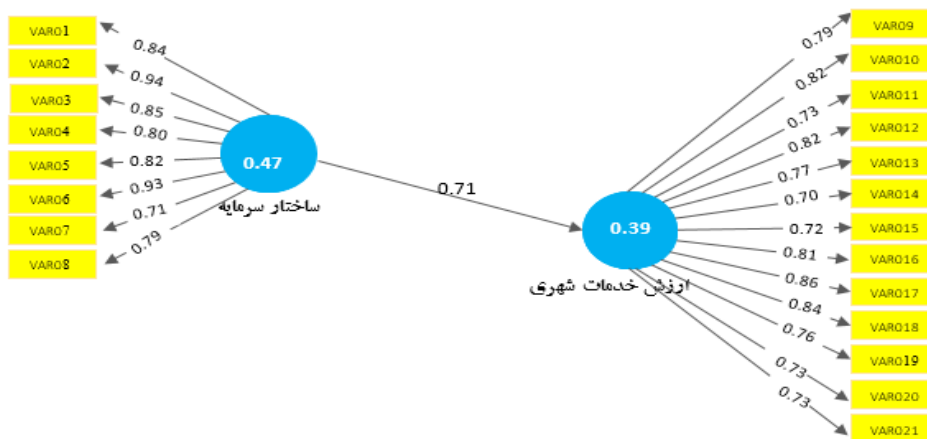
VAR01
VAR02
VAR03
VAR04
VAR05
VAR06
VAR07
VAR08

0.84
0.94
0.85
0.80
0.82
0.93
0.71
0.79

0.47
ساختار سرمایه

0.71

0.39
ارزش خدمات شهری

0.79
0.82
0.73
0.82
0.77
0.70
0.72
0.81
0.86
0.84
0.76
0.73
0.73

VAR09
VAR010
VAR011
VAR012
VAR013
VAR014
VAR015
VAR016
VAR017
VAR018
VAR019
VAR020
VAR021